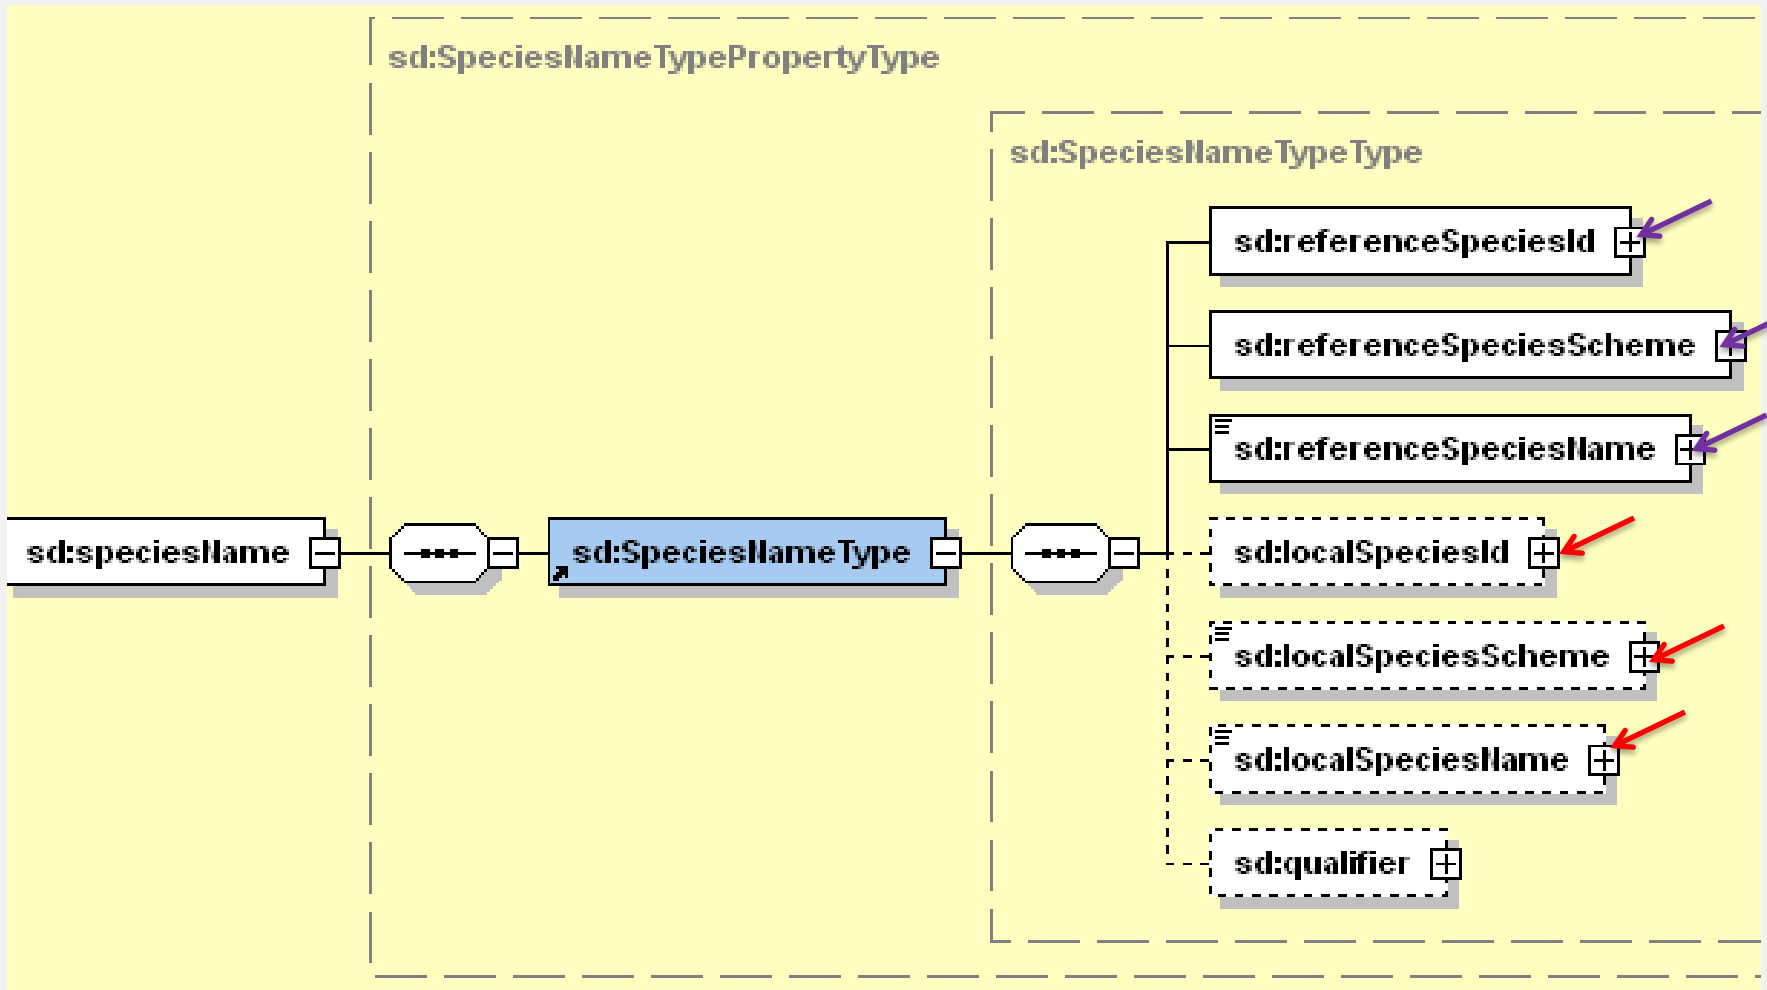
sd:SpeciesNameTypePropertyType

sd:SpeciesNameTypeType

sd:speciesName

sd:SpeciesNameType

sd:referenceSpeciesId

sd:referenceSpeciesScheme

sd:referenceSpeciesName

sd:localSpeciesId

sd:localSpeciesScheme

sd:localSpeciesName

sd:qualifier